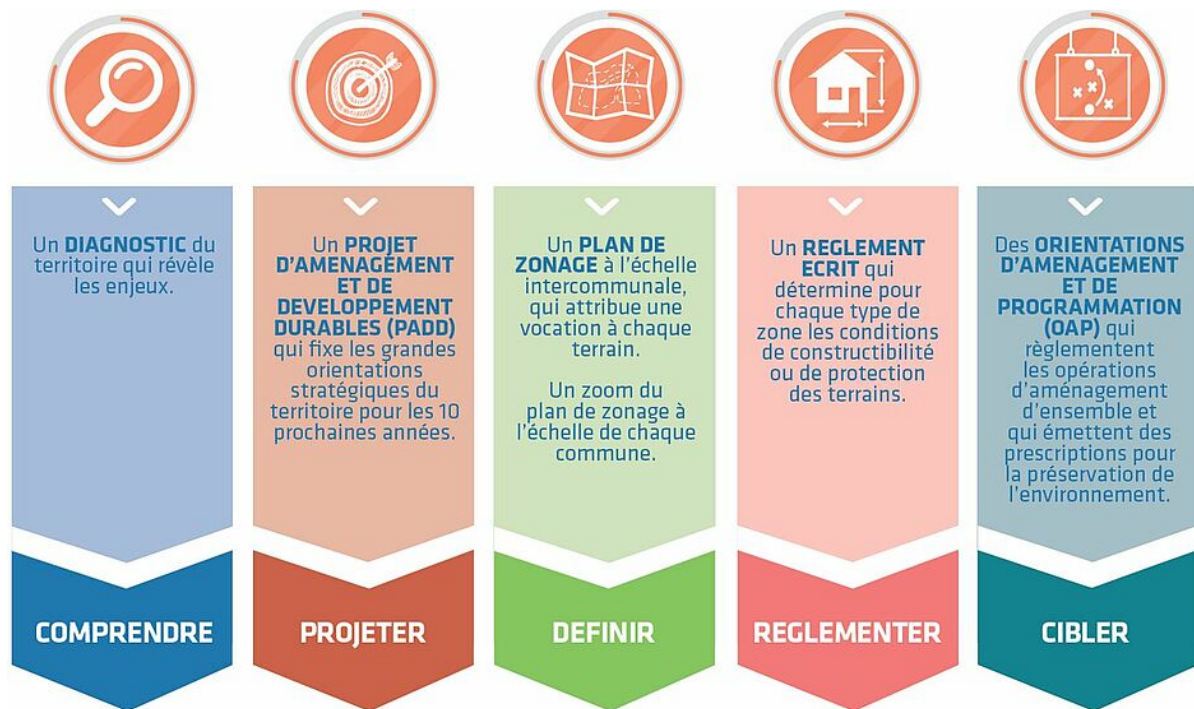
Un **DIAGNOSTIC** du territoire qui révèle les enjeux.

COMPRENDRE

Un **PROJET D'AMENAGEMENT ET DE DEVELOPPEMENT DURABLES (PADD)** qui fixe les grandes orientations stratégiques du territoire pour les 10 prochaines années.

PROJETER

Un **PLAN DE ZONAGE** à l'échelle intercommunale, qui attribue une vocation à chaque terrain.

Un zoom du plan de zonage à l'échelle de chaque commune.

DEFINIR

Un **REGLEMENT ECRIT** qui détermine pour chaque type de zone les conditions de constructibilité ou de protection des terrains.

REGLEMENTER

Des **ORIENTATIONS D'AMENAGEMENT ET DE PROGRAMMATION (OAP)** qui règlementent les opérations d'aménagement d'ensemble et qui émettent des prescriptions pour la préservation de l'environnement.

CIBLER